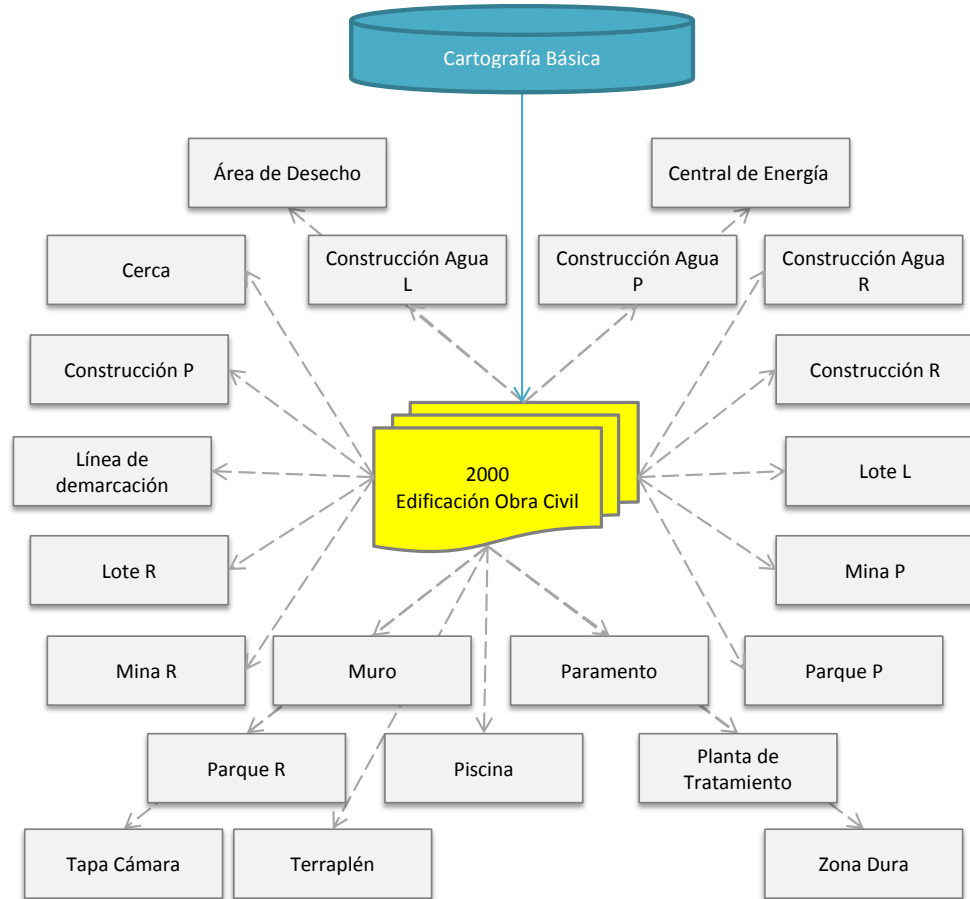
Cartografía Básica

Área de Desecho

Central de Energía

Cerca

Construcción Agua L

Construcción Agua P

Construcción Agua R

Construcción P

Construcción R

Línea de demarcación

2000
Edificación Obra Civil

Lote L

Lote R

Mina P

Mina R

Muro

Paramento

Parque P

Parque R

Piscina

Planta de Tratamiento

Tapa Cámara

Terraplén

Zona Dura